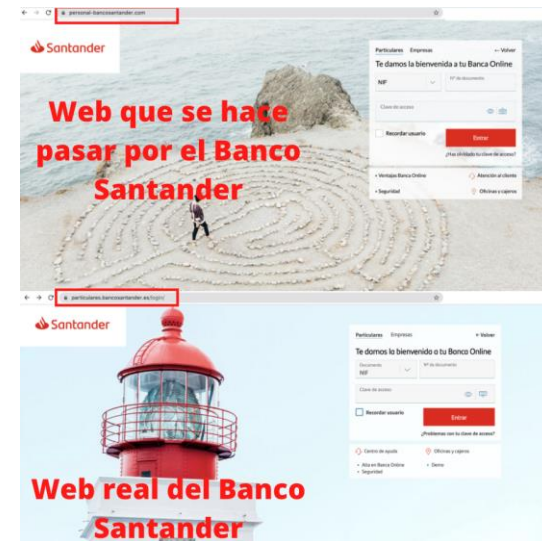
personal-bancosantander.com

Santander

Particulares Empresas ← Volver

Te damos la bienvenida a tu Banca Online

NIF

Nº de documento

Clave de acceso

Recordar usuario

Entrar

¿Has olvidado tu clave de acceso?

• Ventajas Banca Online

Atención al cliente

• Seguridad

Oficinas y cajeros

Web que se hace pasar por el Banco Santander

particulares.bancosantander.es/login/

Santander

Particulares Empresas ← Volver

Te damos la bienvenida a tu Banca Online

Documento NIF

Nº de documento

Clave de acceso

Recordar usuario

Entrar

¿Problemas con tu clave de acceso?

Centro de ayuda

Oficinas y cajeros

• Alta en Banca Online

• Demo

• Seguridad

Web real del Banco Santander